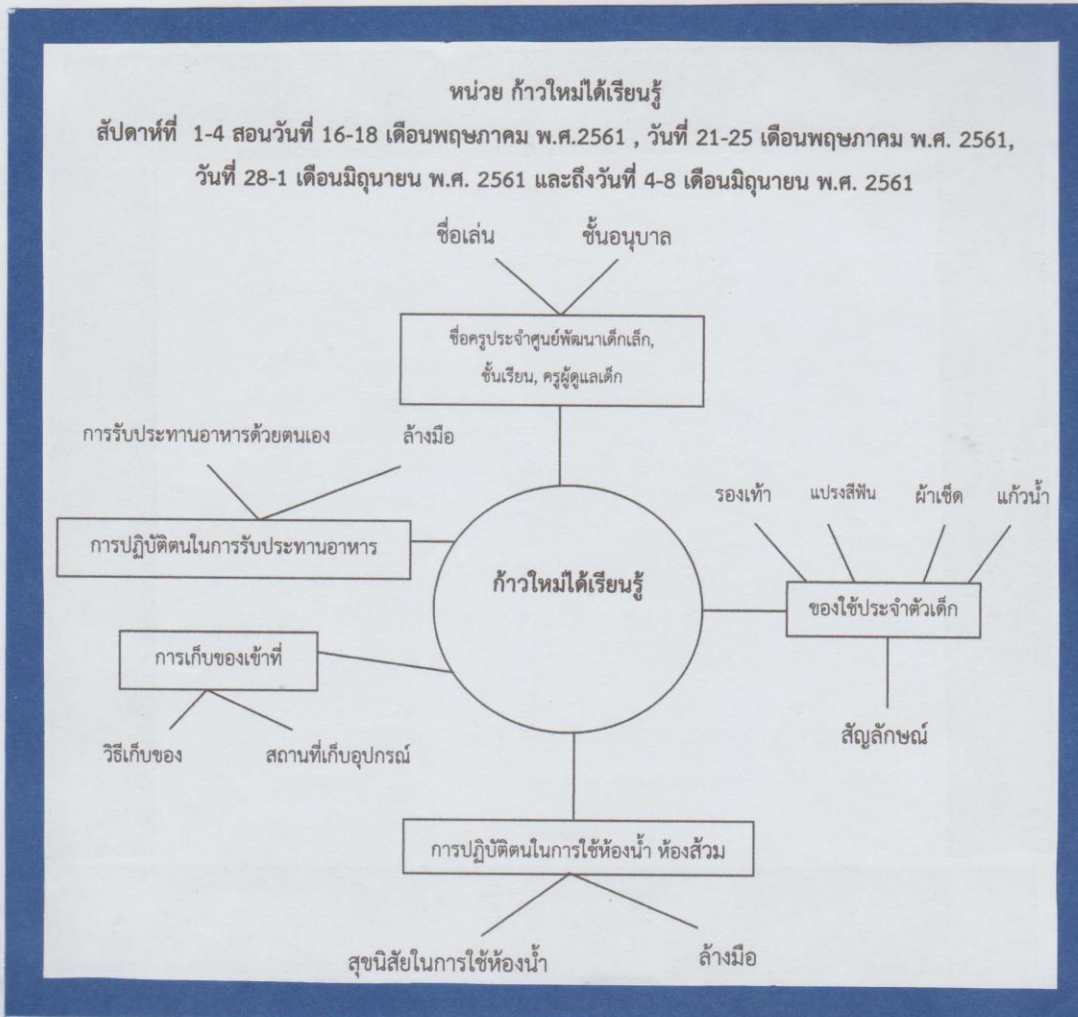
หน่วย ก้าวใหม่ได้เรียนรู้
สัปดาห์ที่ 1-4 สอนวันที่ 16-18 เดือนพฤษภาคม พ.ศ.2561 , วันที่ 21-25 เดือนพฤษภาคม พ.ศ. 2561, วันที่ 28-1 เดือนมิถุนายน พ.ศ. 2561 และถึงวันที่ 4-8 เดือนมิถุนายน พ.ศ. 2561

ชื่อเล่น
ชั้นอนุบาล
ชื่อครูประจำศูนย์พัฒนาเด็กเล็ก, ชั้นเรียน, ครูผู้ดูแลเด็ก

การรับประทานอาหารด้วยตนเอง
ล้างมือ
การปฏิบัติตนในการรับประทานอาหาร

ก้าวใหม่ได้เรียนรู้

รองเท้า
แปรงสีฟัน
ผ้าเช็ด
แก้วน้ำ
ของใช้ประจำตัวเด็ก
สัญลักษณ์

การเก็บของเข้าที่
วิธีเก็บของ
สถานที่เก็บอุปกรณ์

การปฏิบัติตนในการใช้ห้องน้ำ ห้องส้วม
สุขนิสัยในการใช้ห้องน้ำ
ล้างมือ